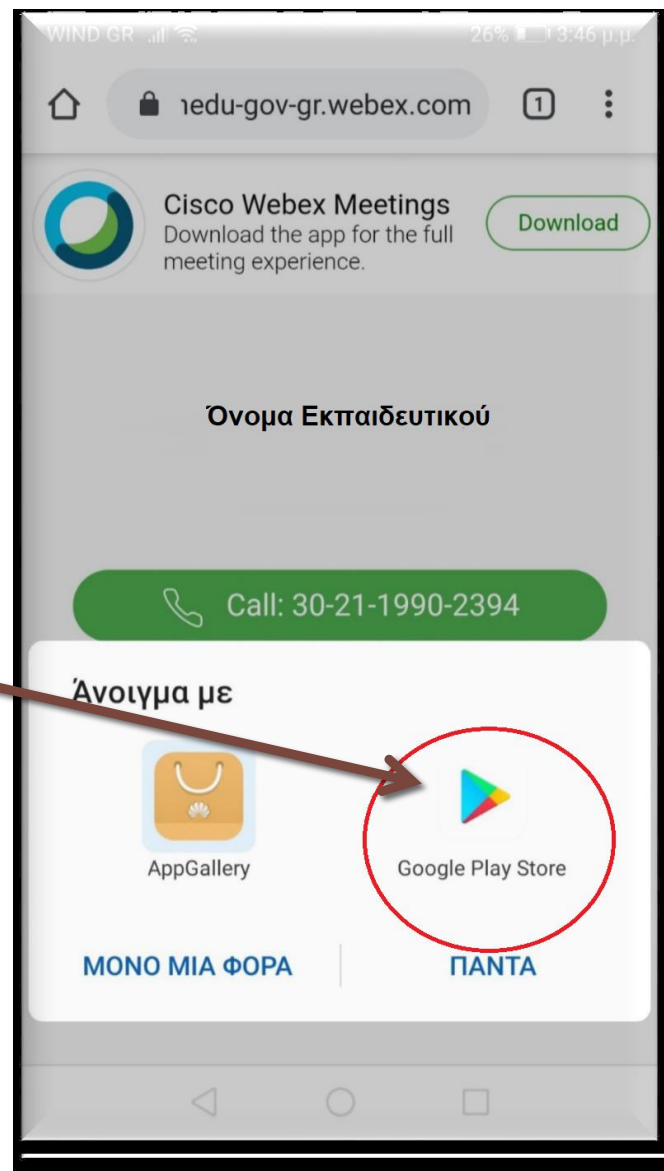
WIND GR 26% 3:46 μ.μ.

ıedu-gov-gr.webex.com

1

Cisco Webex Meetings
Download the app for the full meeting experience.

Download

Όνομα Εκπαιδευτικού

Call: 30-21-1990-2394

Άνοιγμα με

AppGallery

Google Play Store

ΜΟΝΟ ΜΙΑ ΦΟΡΑ

ΠΑΝΤΑ